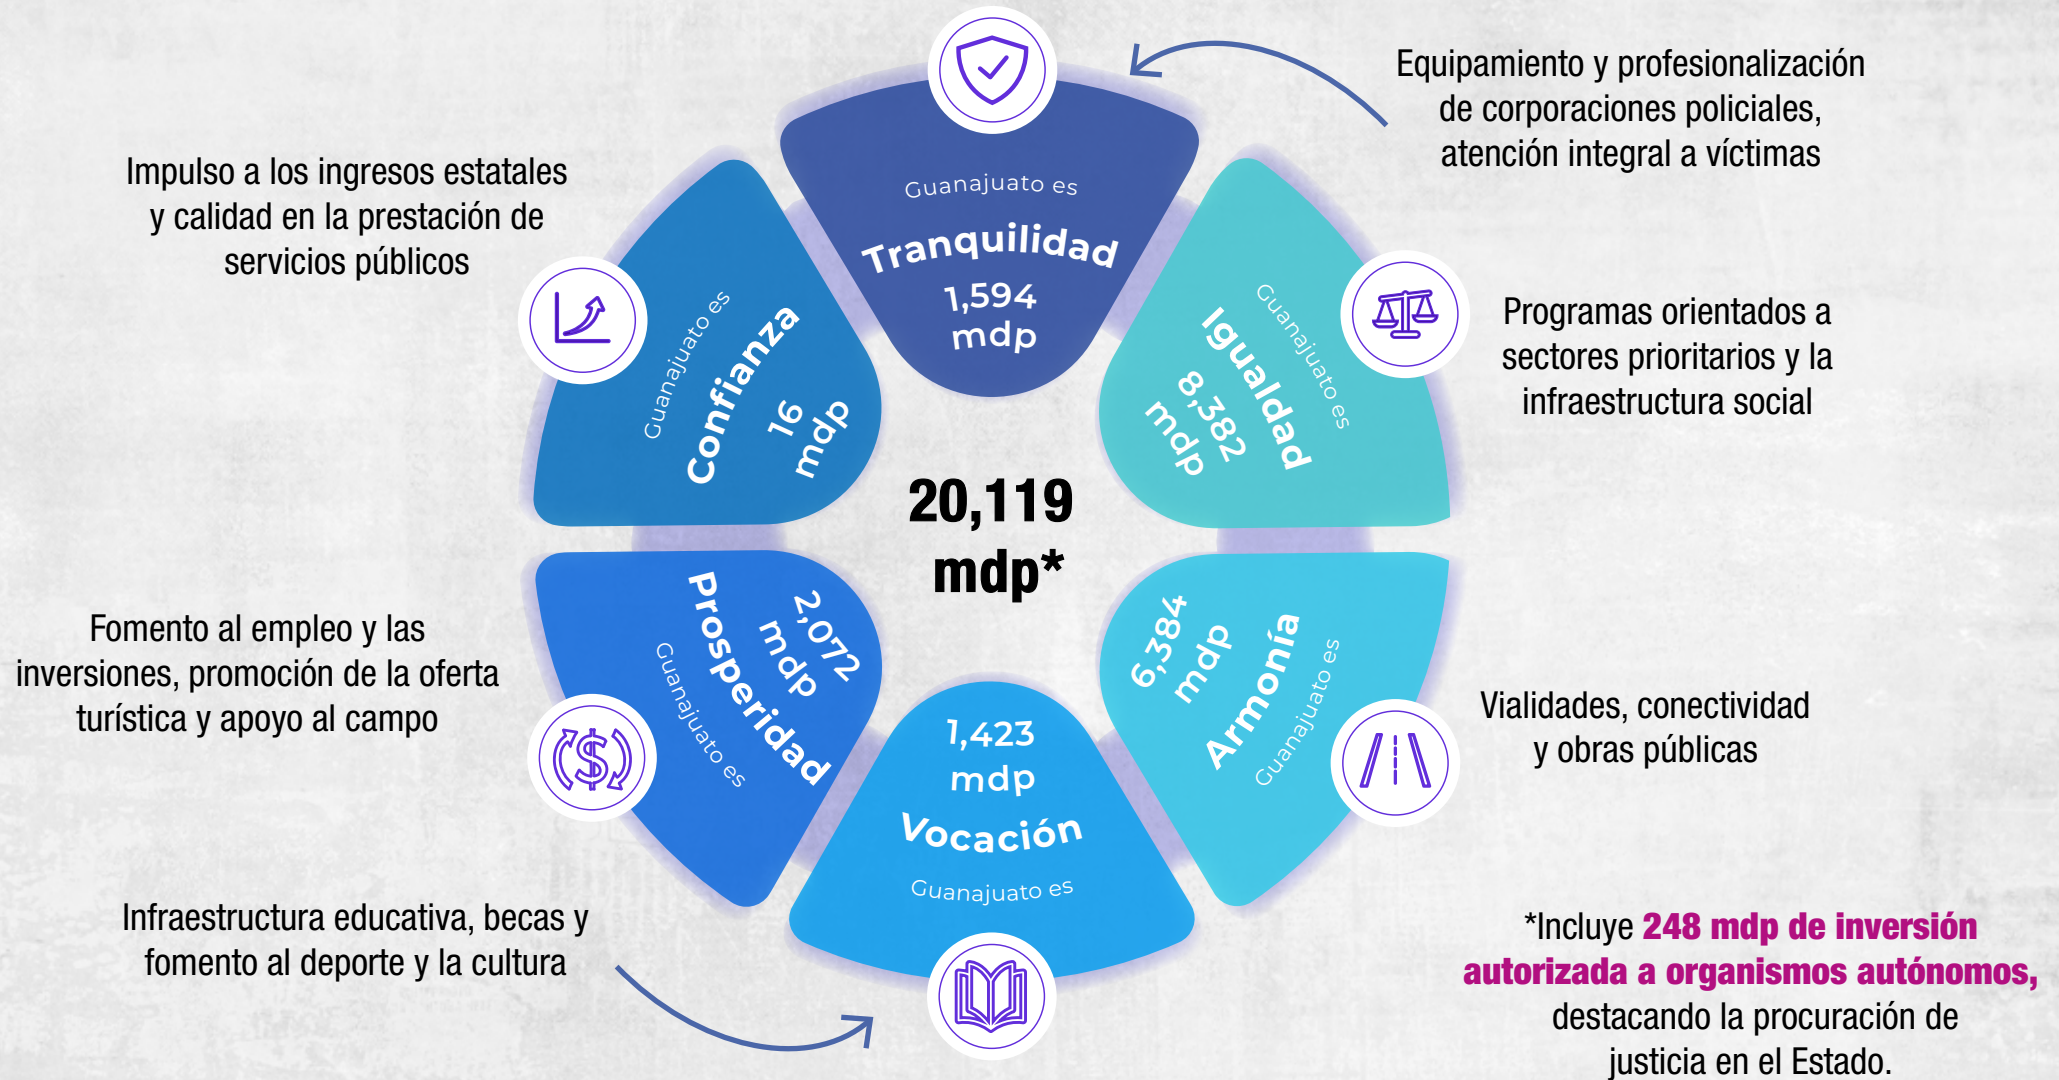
Guanajuato es
Tranquilidad
1,594
mdp

Equipamiento y profesionalización de corporaciones policiales, atención integral a víctimas

Impulso a los ingresos estatales y calidad en la prestación de servicios públicos

Guanajuato es
Confianza
16
mdp

Guanajuato es
Igualdad
8,382
mdp

Programas orientados a sectores prioritarios y la infraestructura social

20,119
mdp*

Fomento al empleo y las inversiones, promoción de la oferta turística y apoyo al campo

2,072
mdp
Prosperidad
Guanajuato es

6,384
mdp
Armonía
Guanajuato es

Vialidades, conectividad y obras públicas

1,423
mdp
Vocación
Guanajuato es

Infraestructura educativa, becas y fomento al deporte y la cultura

*Incluye 248 mdp de inversión autorizada a organismos autónomos, destacando la procuración de justicia en el Estado.